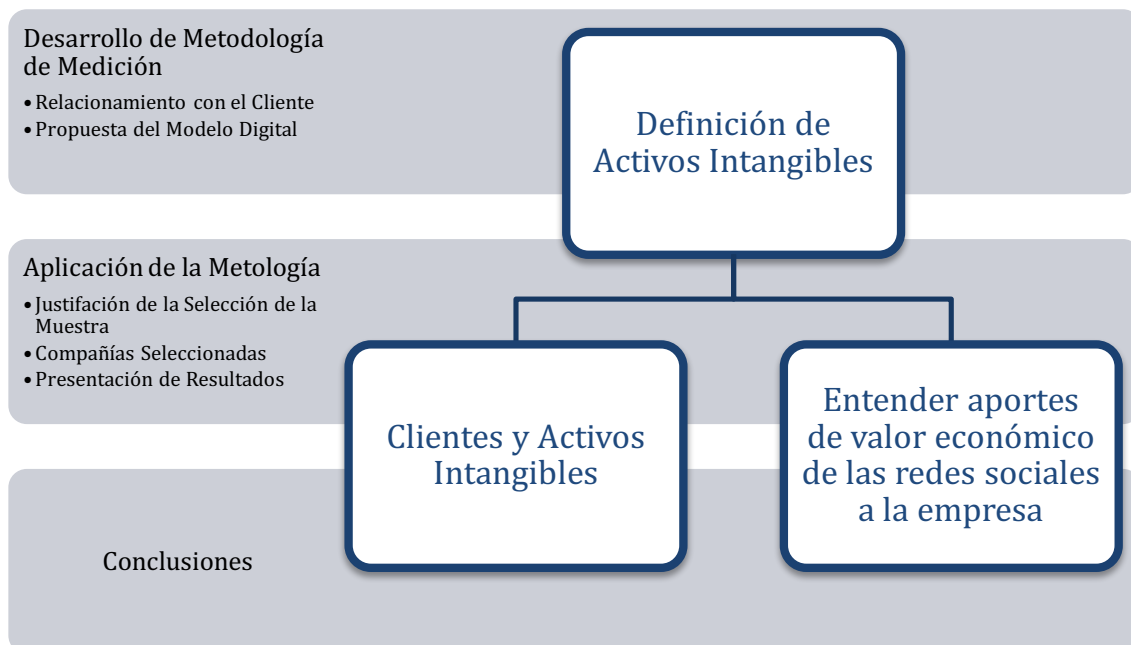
Desarrollo de Metodología de Medición

• Relacionamiento con el Cliente
• Propuesta del Modelo Digital

Aplicación de la Metología

• Justifación de la Selección de la Muestra
• Compañías Seleccionadas
• Presentación de Resultados

Conclusiones

Definición de Activos Intangibles

Clientes y Activos Intangibles

Entender aportes de valor económico de las redes sociales a la empresa